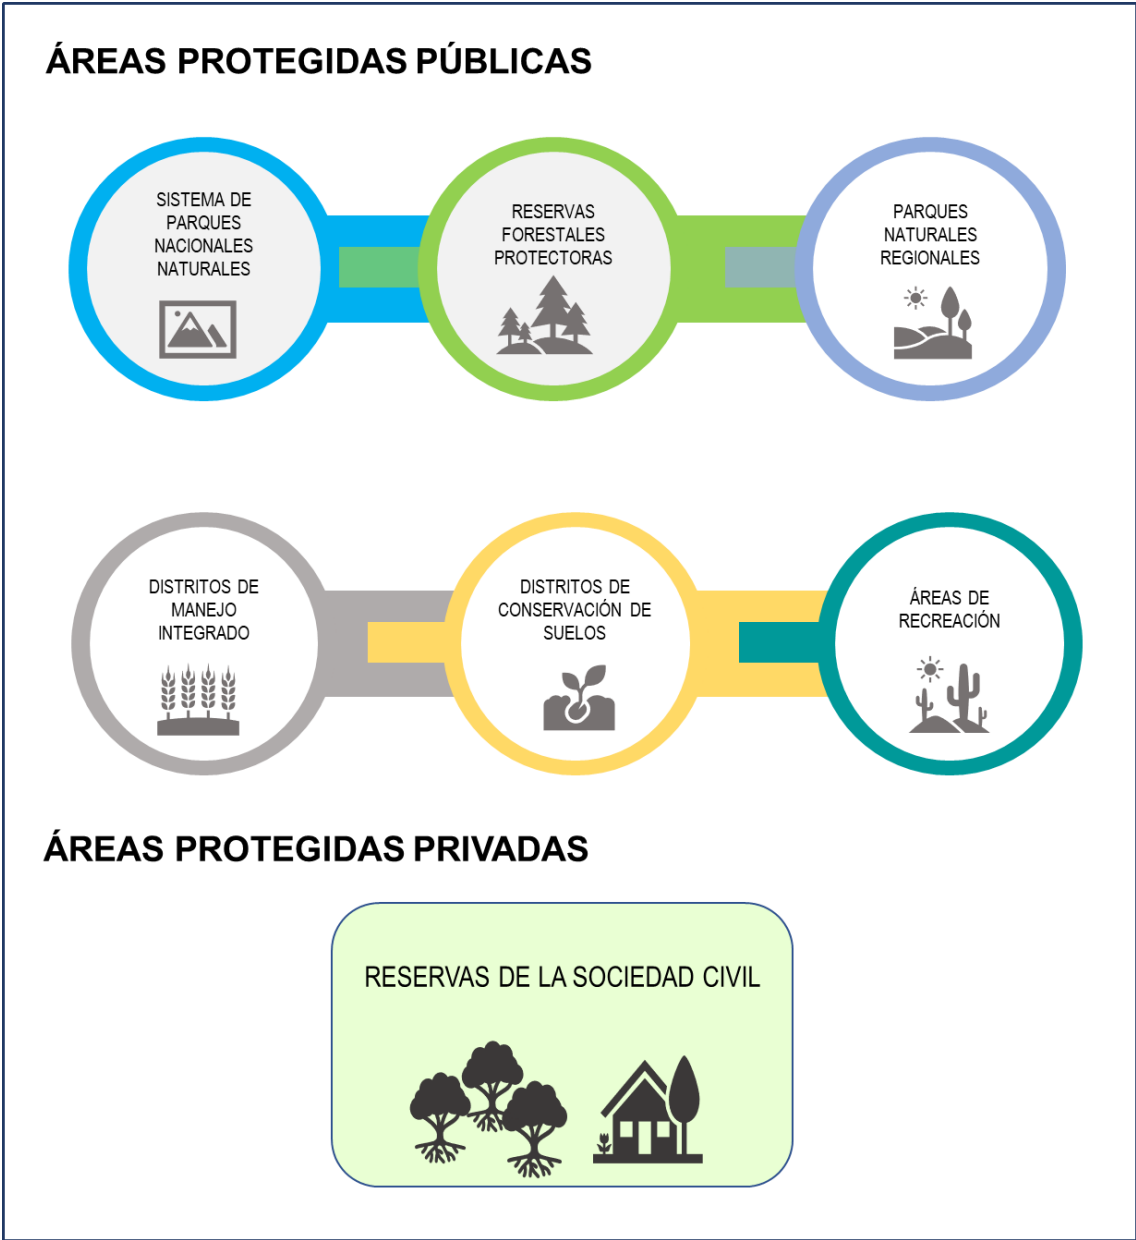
ÁREAS PROTEGIDAS PÚBLICAS

SISTEMA DE PARQUES NACIONALES NATURALES

RESERVAS FORESTALES PROTECTORAS

PARQUES NATURALES REGIONALES

DISTRITOS DE MANEJO INTEGRADO

DISTRITOS DE CONSERVACIÓN DE SUELOS

ÁREAS DE RECREACIÓN

ÁREAS PROTEGIDAS PRIVADAS

RESERVAS DE LA SOCIEDAD CIVIL